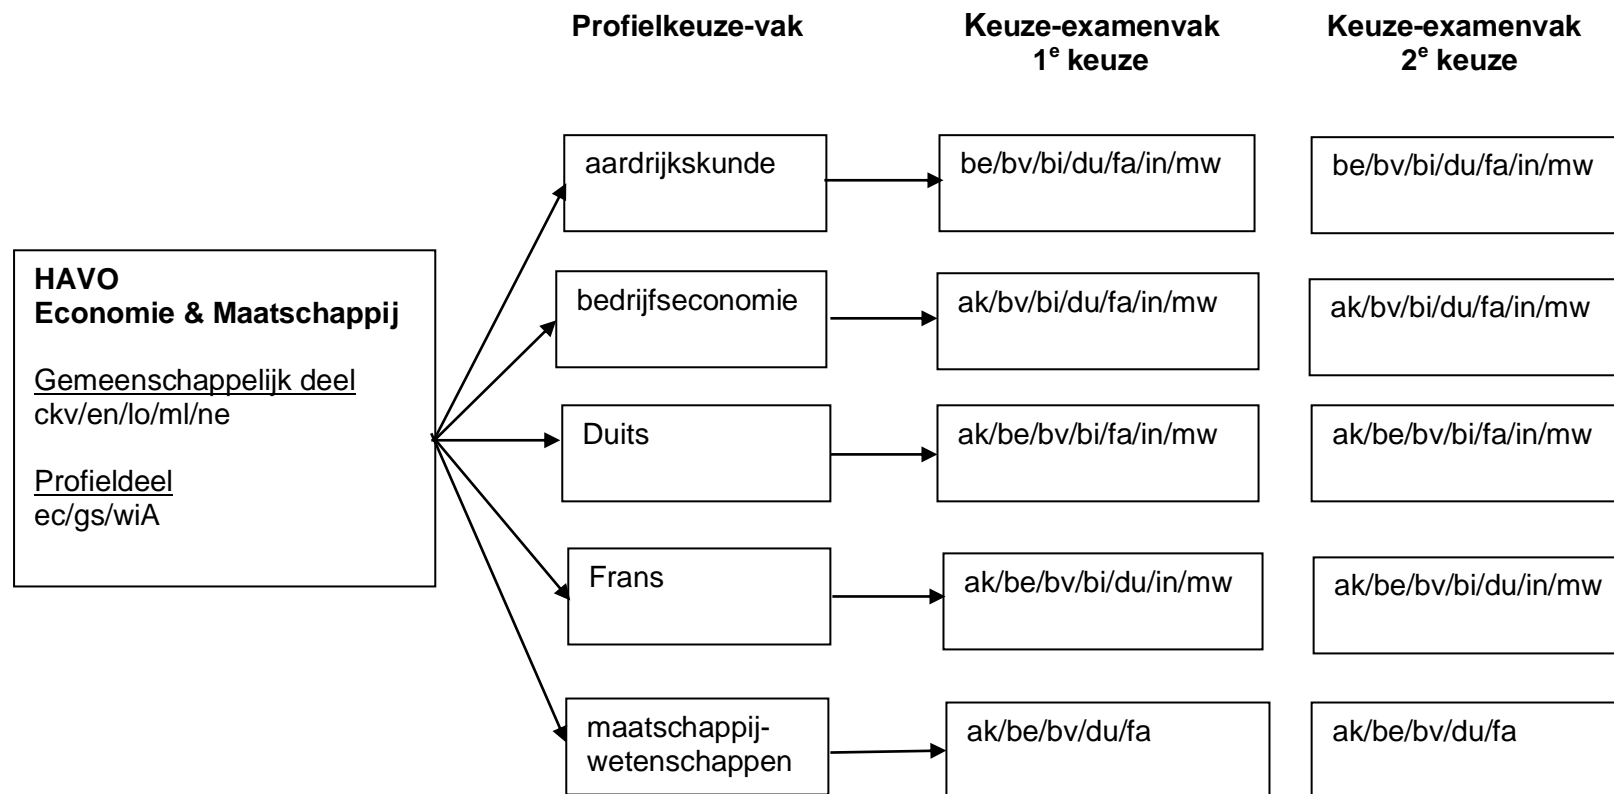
**Profielkeuze-vak**

**Keuze-examenvak $1^e$ keuze**

**Keuze-examenvak $2^e$ keuze**

**HAVO**
**Economie & Maatschappij**

Gemeenschappelijk deel
ckv/en/lo/ml/ne

Profieldeel
ec/gs/wiA

aardrijkskunde

be/bv/bi/du/fa/in/mw

be/bv/bi/du/fa/in/mw

bedrijfseconomie

ak/bv/bi/du/fa/in/mw

ak/bv/bi/du/fa/in/mw

Duits

ak/be/bv/bi/fa/in/mw

ak/be/bv/bi/fa/in/mw

Frans

ak/be/bv/bi/du/in/mw

ak/be/bv/bi/du/in/mw

maatschappij-wetenschappen

ak/be/bv/du/fa

ak/be/bv/du/fa